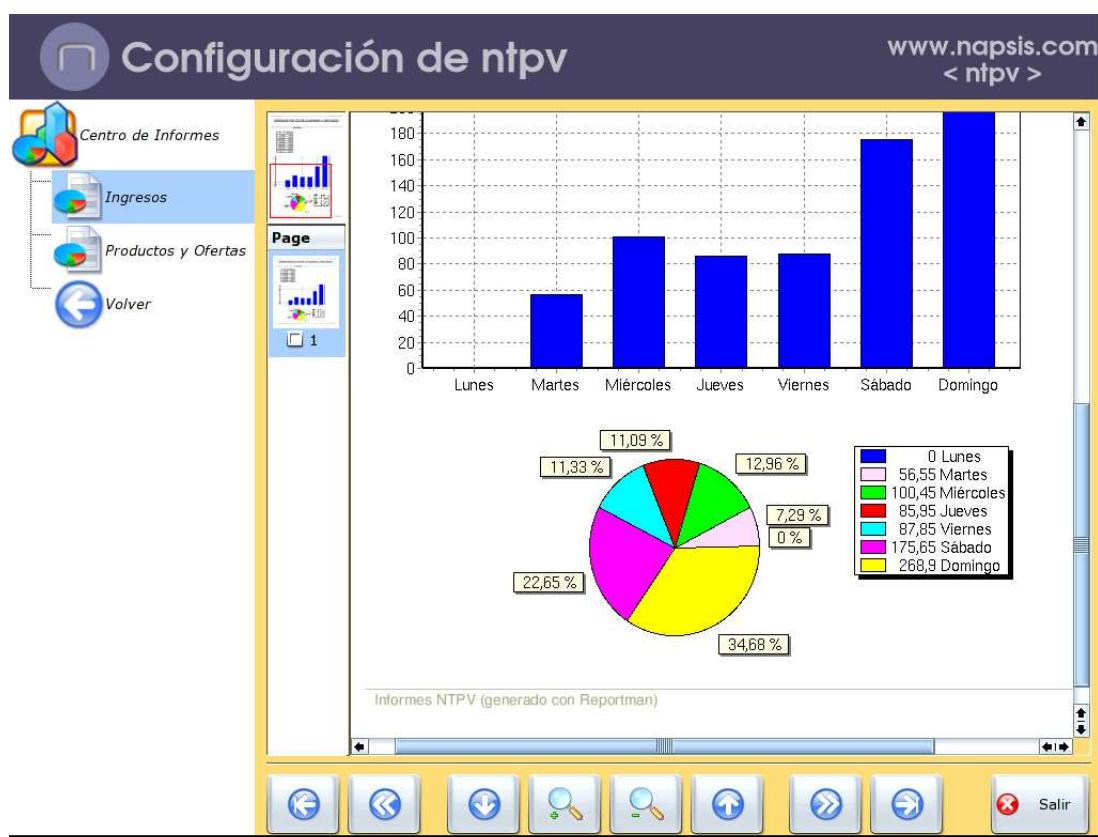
Configuración de ntpv

www.napsis.com
< ntpv >

Centro de Informes

Ingresos

Productos y Ofertas

Volver

Page

1

180
160
140
120
100
80
60
40
20
0

Lunes
Martes
Miércoles
Jueves
Viernes
Sábado
Domingo

11,09 %
11,33 %
12,96 %
7,29 %
0 %
22,65 %
34,68 %

0 Lunes
56,55 Martes
100,45 Miércoles
85,95 Jueves
87,85 Viernes
175,65 Sábado
268,9 Domingo

Informes NTPV (generado con Reportman)

Salir